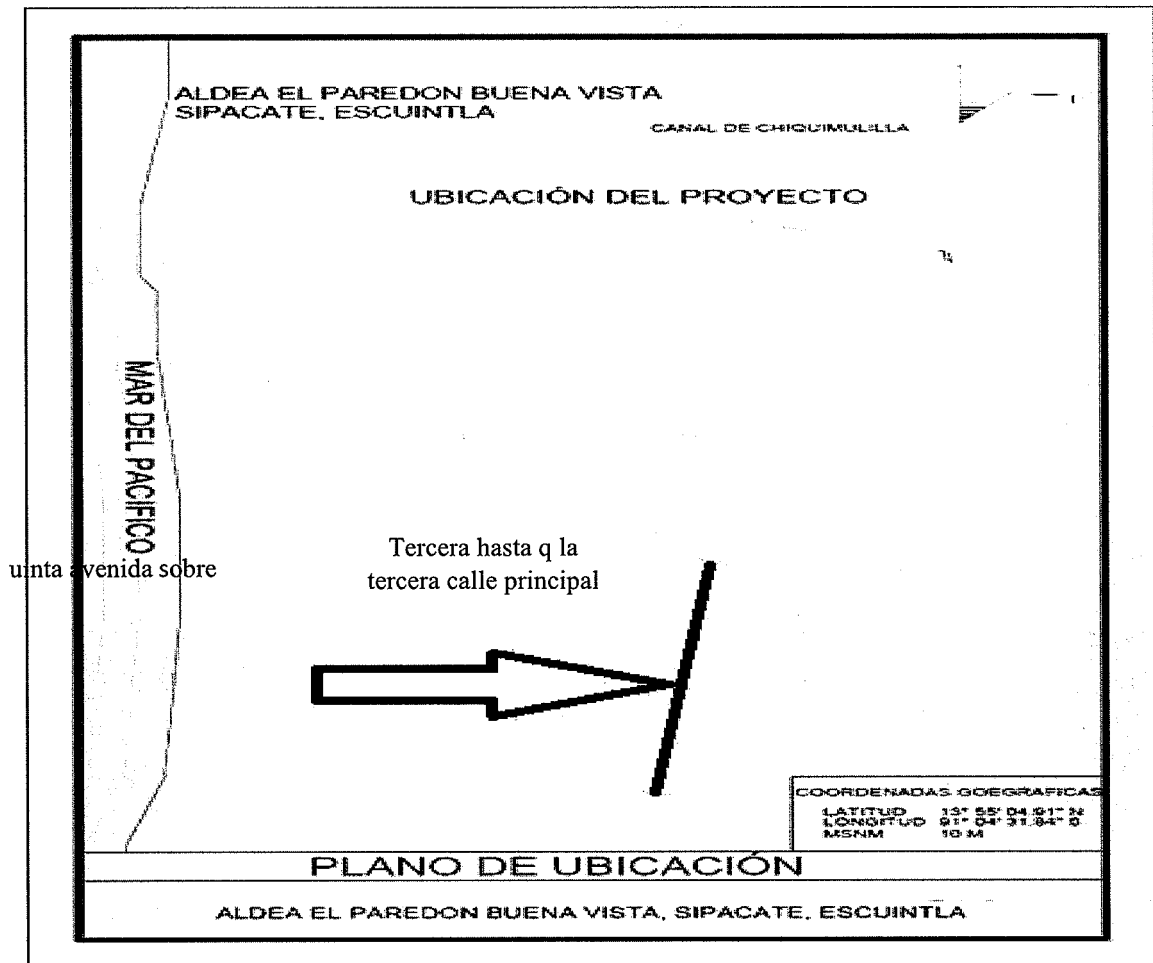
ALDEA EL PAREDON BUENA VISTA
SIPACATE, ESCUINTLA

CANAL DE CHIQUIMULILLA

UBICACIÓN DEL PROYECTO

MAR DEL PACIFICO

uinta avenida sobre

Tercera hasta q la
tercera calle principal

COORDENADAS GOEGRAFICAS
LATITUD 13° 55' 04.91" N
LONGITUD 91° 04' 31.84" O
MSNM 10 M

PLANO DE UBICACIÓN

ALDEA EL PAREDON BUENA VISTA, SIPACATE, ESCUINTLA